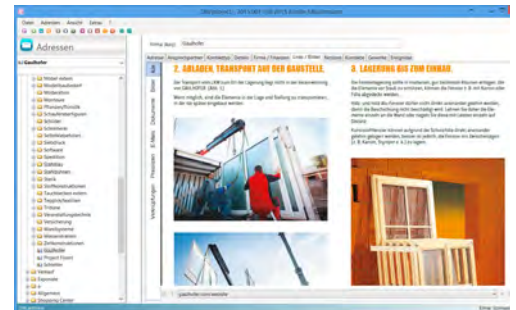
Datei Adressen Ansicht Extras ?

Adressen

Gaulhofer

Möbel elektr.
Modellbaubetrieb
Möbelläden
Montage
Photovoltaik
Schaufensterbau
Schilder
Schlosserei
Sicherheitstechnik
Steinbruch
Software
Spedition
Stahlbau
Stahlbauten
Starke
Stoffbearbeitung
Tauchbecken
Treppen
Trosse
Veranstaltungstechnik
Versicherung
Wandsysteme
Wasseranlagen
Zeitarbeit
Gaulhofer
Project Event
Schreiber
Verband
Fassade
Allgemein
Shopping Center

Firma (kurz): Gaulhofer

Adresse | Ansprechpartner | Kontaktdaten | Dateien | Firma / Finanzen | Links / Bilder | Notizen | Kontakte | Gewerke | Ereignisse

2. ANLIEFERN, TRANSPORT AUF DER BAUSTELLE

3. LAGERUNG BIS ZUM EINBAU

gaulhofer.com/ratgeber